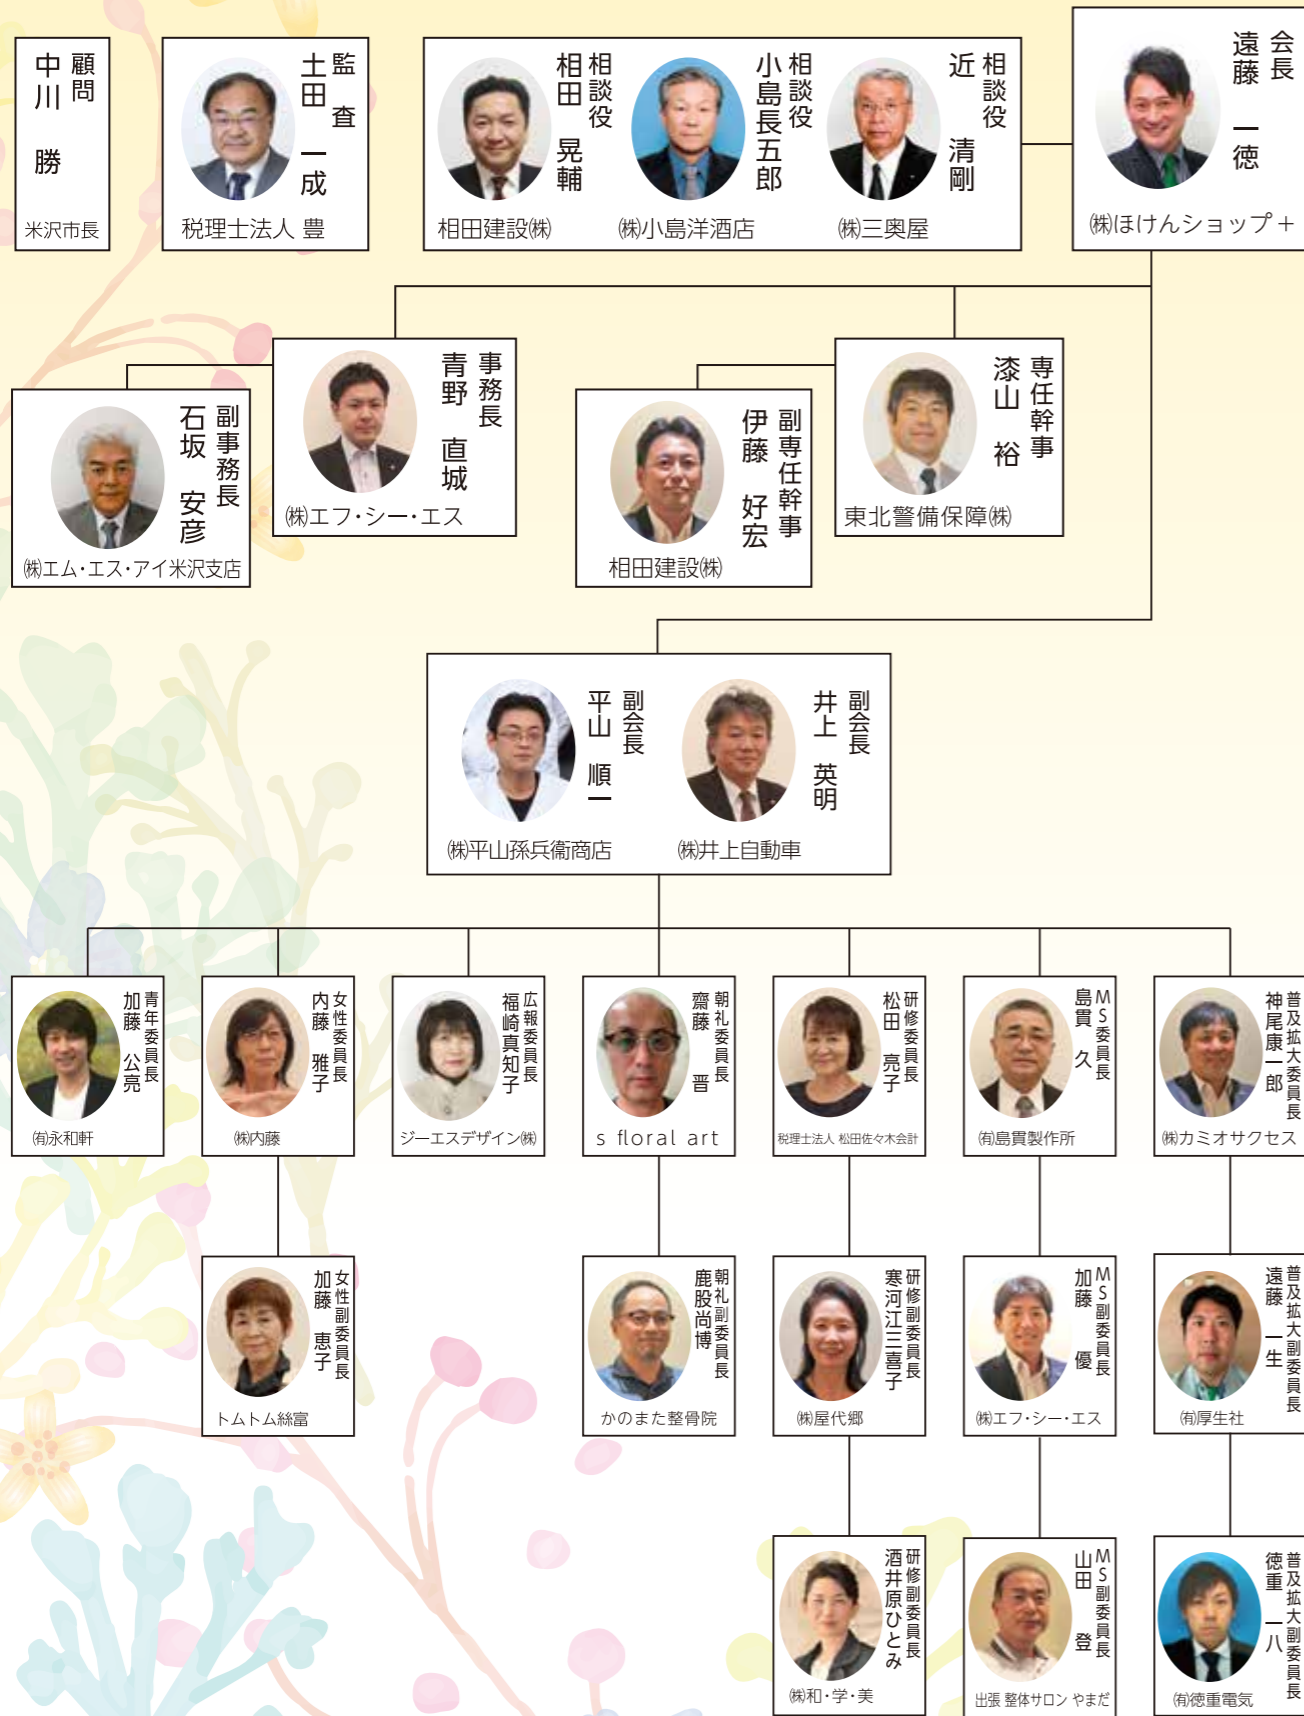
顧問
中川 勝
米沢市長

監査
土田 一成
税理士法人 豊

相談役
相田 晃輔
相田建設㈱

相談役
小島長五郎
㈱小島洋酒店

相談役
近 清剛
㈱三奥屋

会長
遠藤 一徳
㈱ほけんショップ＋

事務長
青野 直城
㈱エフ・シー・エス

副事務長
石坂 安彦
㈱エム・エス・アイ米沢支店

副専任幹事
伊藤 好宏
相田建設㈱

専任幹事
漆山 裕
東北警備保障㈱

副会長
平山 順一
㈱平山孫兵衛商店

副会長
井上 英明
㈱井上自動車

青年委員長
加藤 公亮
㈲永和軒

女性委員長
内藤 雅子
㈱内藤

広報委員長
福崎真知子
ジーエスデザイン㈱

朝礼委員長
齋藤 晋
s floral art

研修委員長
松田 亮子
税理士法人 松田佐々木会計

MS委員長
島貫 久
㈲島貫製作所

普及拡大委員長
神尾康一郎
㈱カミオサクセス

女性副委員長
加藤 恵子
トムトム絲富

朝礼副委員長
鹿股尚博
かのまた整骨院

研修副委員長
寒河江三喜子
㈱屋代郷

MS副委員長
加藤 優
㈱エフ・シー・エス

普及拡大副委員長
遠藤 一生
㈲厚生社

研修副委員長
酒井原ひとみ
㈱和・学・美

MS副委員長
山田 登
出張 整体サロン やまだ

普及拡大副委員長
徳重 一八
㈲徳重電気